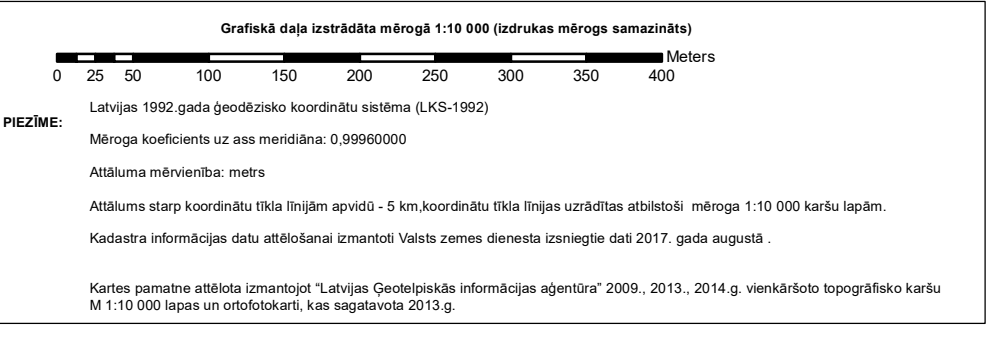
Grafiskā daļa izstrādāta mērogā 1:10 000 (izdrukas mērogs samazināts)

Meters
0 25 50 100 150 200 250 300 350 400

PIEZĪME:

Latvijas 1992.gada ģeodēzisko koordinātu sistēma (LKS-1992)

Mēroga koeficients uz ass meridiāna: 0,99960000

Attāluma mērvienība: metrs

Attālums starp koordinātu tīkla līnijām apvidū - 5 km,koordinātu tīkla līnijas uzrādītas atbilstoši mēroga 1:10 000 karšu lapām.

Kadastra informācijas datu attēlošanai izmantoti Valsts zemes dienesta izsniegtie dati 2017. gada augustā .

Kartes pamatne attēlota izmantojot "Latvijas Ģeotelpiskās informācijas aģentūra" 2009., 2013., 2014.g. vienkāršoto topogrāfisko karšu M 1:10 000 lapas un ortofotokarti, kas sagatavota 2013.g.